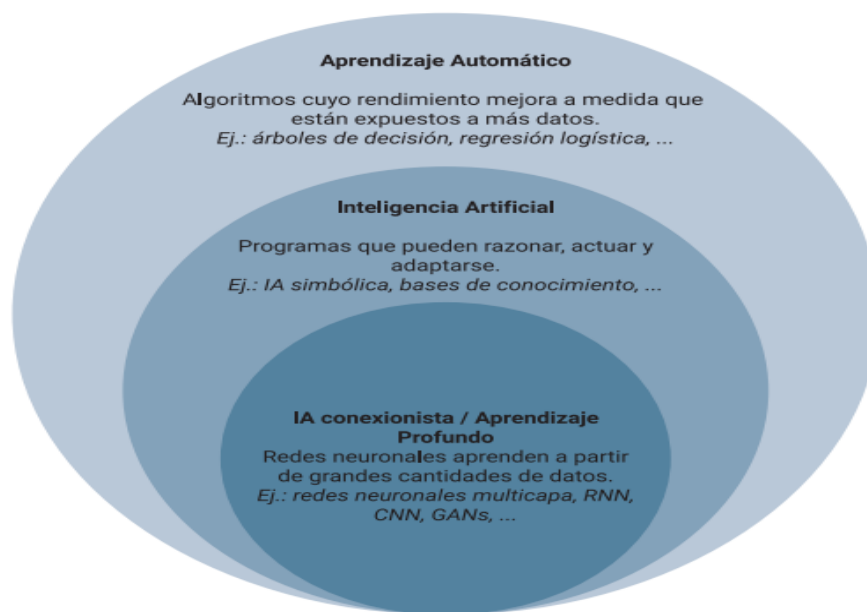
Aprendizaje Automático

Algoritmos cuyo rendimiento mejora a medida que están expuestos a más datos.
Ej.: árboles de decisión, regresión logística, ...

Inteligencia Artificial

Programas que pueden razonar, actuar y adaptarse.
Ej.: IA simbólica, bases de conocimiento, ...

IA conexionista / Aprendizaje Profundo
Redes neuronales aprenden a partir de grandes cantidades de datos.
Ej.: redes neuronales multicapa, RNN, CNN, GANs, ...